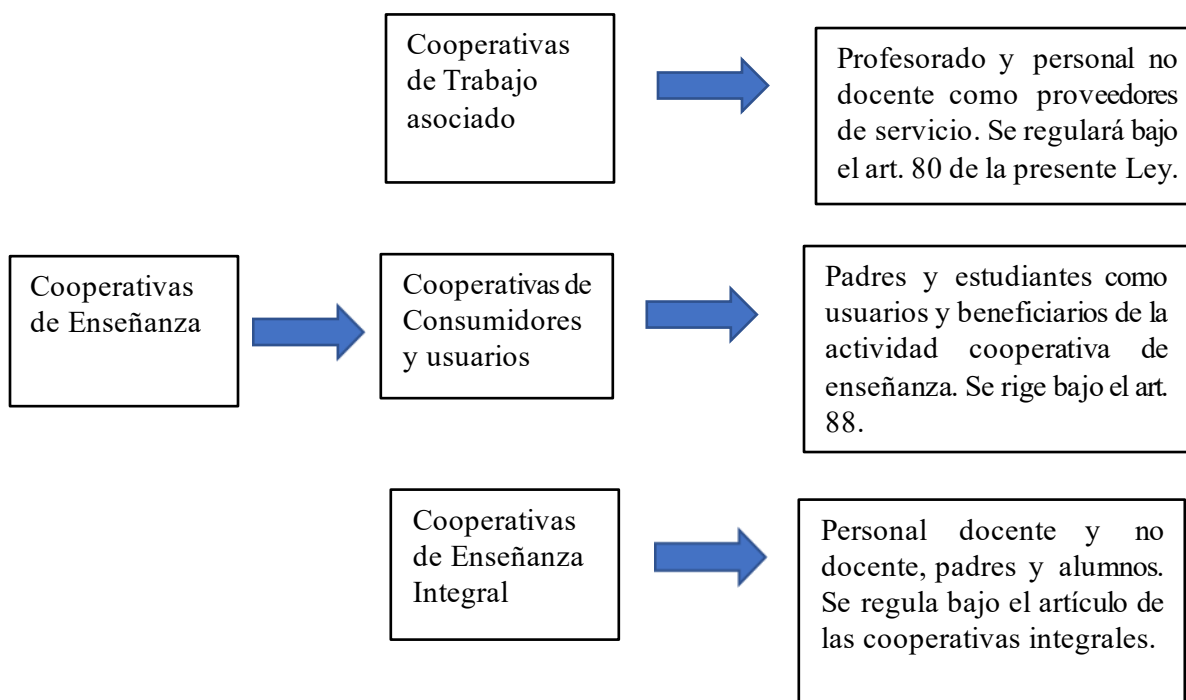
Cooperativas de Enseñanza

Cooperativas de Trabajo asociado

Profesorado y personal no docente como proveedores de servicio. Se regulará bajo el art. 80 de la presente Ley.

Cooperativas de Consumidores y usuarios

Padres y estudiantes como usuarios y beneficiarios de la actividad cooperativa de enseñanza. Se rige bajo el art. 88.

Cooperativas de Enseñanza Integral

Personal docente y no docente, padres y alumnos. Se regula bajo el artículo de las cooperativas integrales.